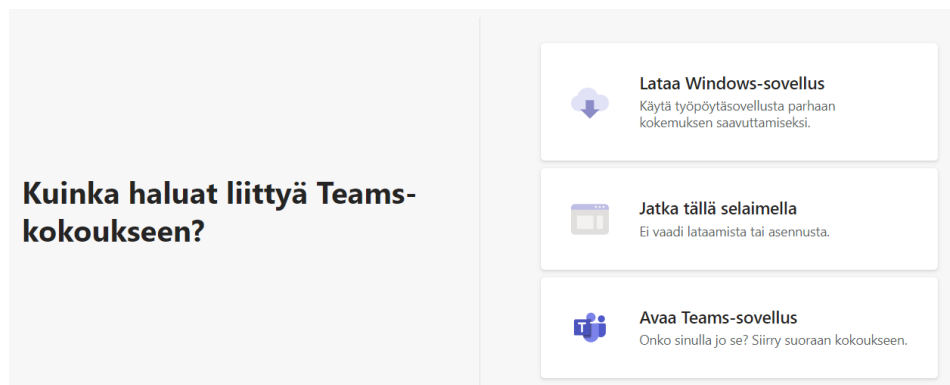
Kuinka haluat liittyä Teams-kokoukseen?

Lataa Windows-sovellus
Käytä työpöytäsovellusta parhaan kokemuksen saavuttamiseksi.

Jatka tällä selaimella
Ei vaadi lataamista tai asennusta.

Avaa Teams-sovellus
Onko sinulla jo se? Siirry suoraan kokoukseen.